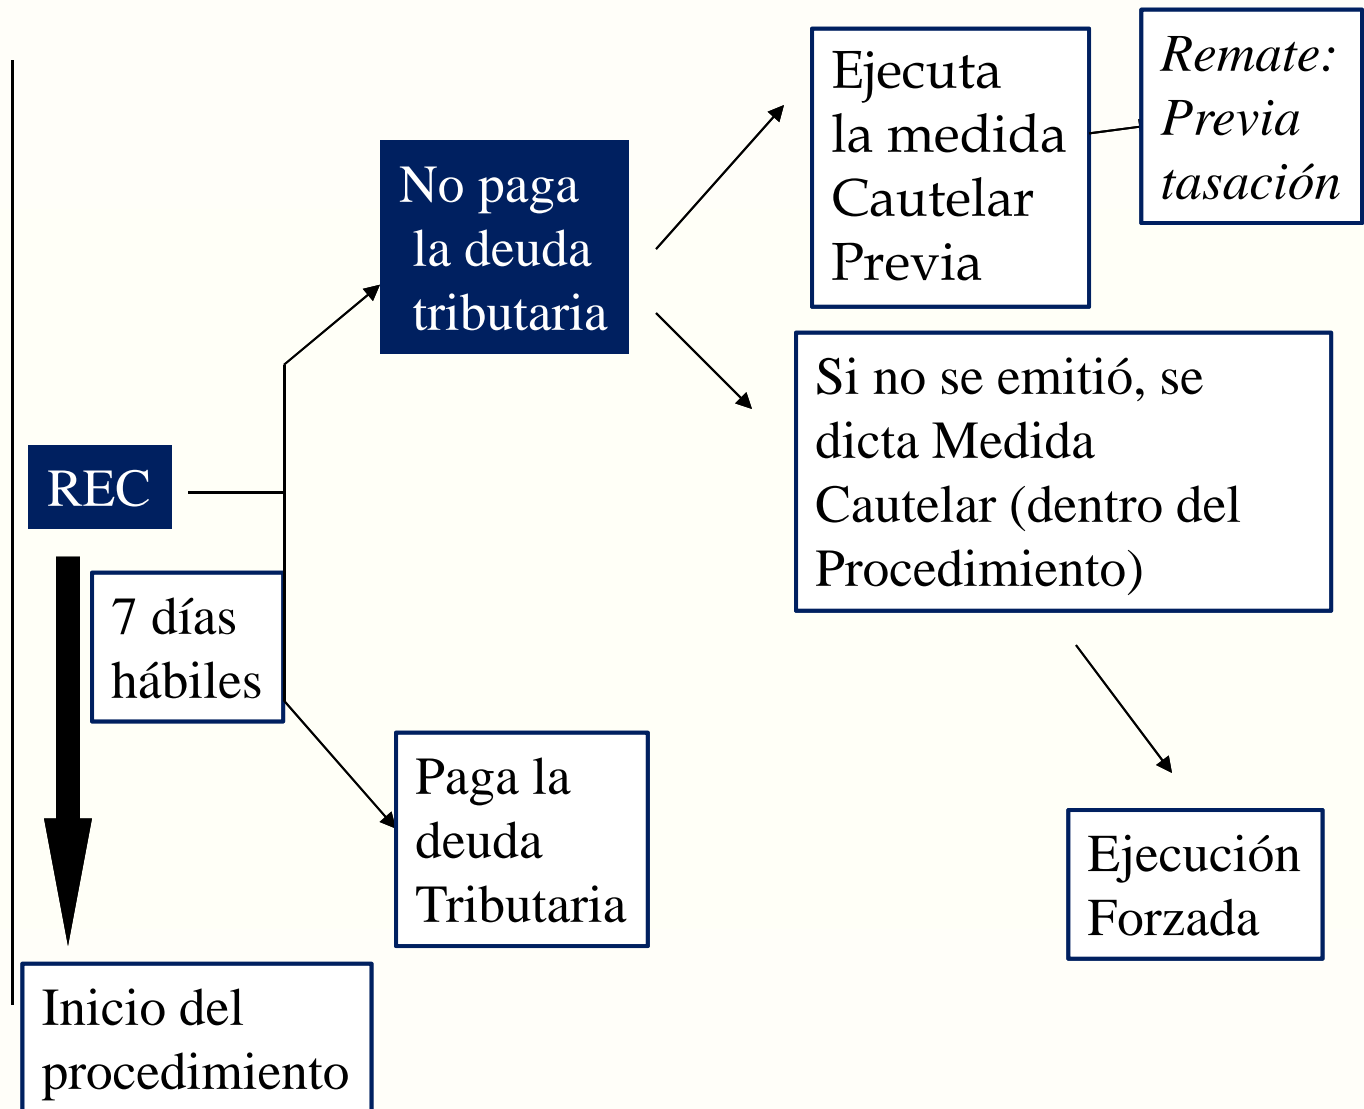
No paga la deuda tributaria

Ejecuta la medida Cautelar Previa

*Remate: Previa tasación*

Si no se emitió, se dicta Medida Cautelar (dentro del Procedimiento)

REC

7 días hábiles

Paga la deuda Tributaria

Ejecución Forzada

Inicio del procedimiento